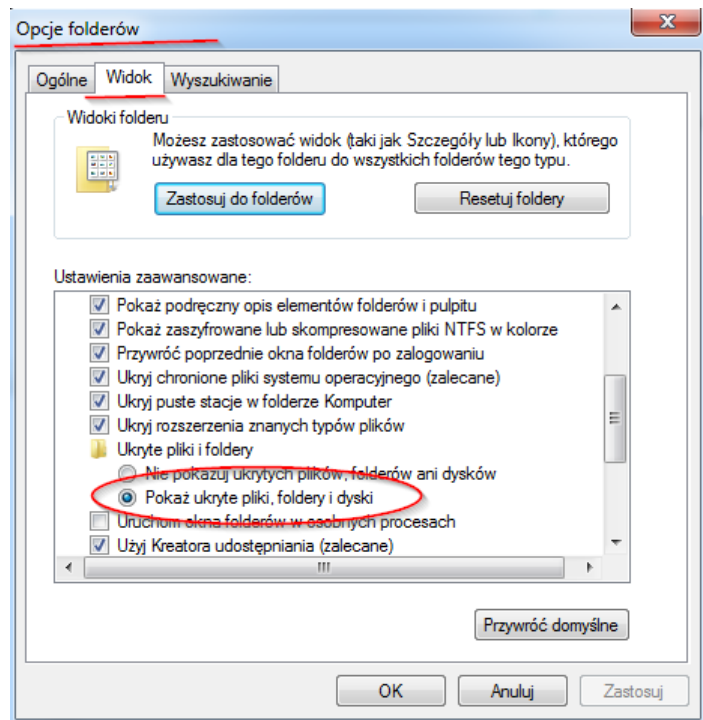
Opcje folderów

Ogólne
Widok
Wyszukiwanie

Widoki folderu

Możesz zastosować widok (taki jak Szczegóły lub Ikony), którego używasz dla tego folderu do wszystkich folderów tego typu.

Zastosuj do folderów
Resetuj foldery

Ustawienia zaawansowane:

Pokaż podręczny opis elementów folderów i pulpitu
Pokaż zaszyfrowane lub skompresowane pliki NTFS w kolorze
Przywróć poprzednie okna folderów po zalogowaniu
Ukryj chronione pliki systemu operacyjnego (zalecane)
Ukryj puste stacje w folderze Komputer
Ukryj rozszerzenia znanych typów plików
Ukryte pliki i foldery
Nie pokazuj ukrytych plików, folderów ani dysków
Pokaż ukryte pliki, foldery i dyski
Uruchom okna folderów w osobnych procesach
Użyj Kreatora udostępniania (zalecane)

Przywróć domyślne

OK
Anuluj
Zastosuj